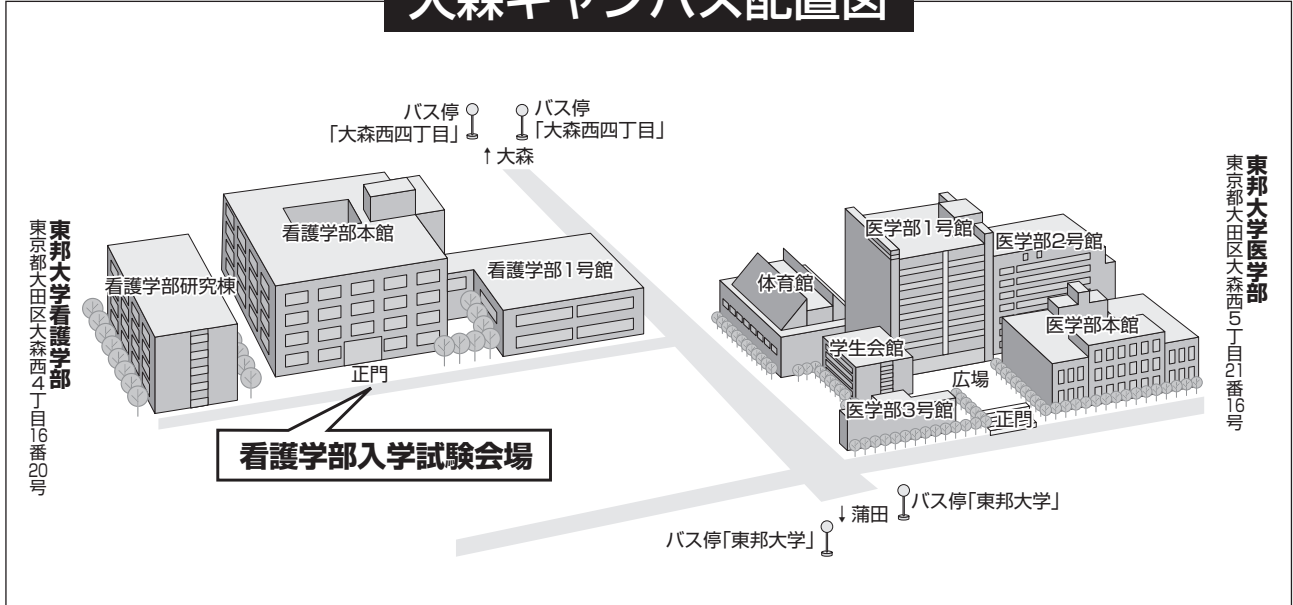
大森キャンパス配置図

バス停「大森西四丁目」

バス停「大森西四丁目」

↑大森

東邦大学看護学部
東京都大田区大森西4丁目16番20号

看護学部本館

看護学部研究棟

看護学部1号館

正門

看護学部入学試験会場

東邦大学医学部
東京都大田区大森西5丁目21番16号

医学部1号館

医学部2号館

体育館

医学部本館

学生会館

広場

医学部3号館

正門

↓蒲田

バス停「東邦大学」

バス停「東邦大学」